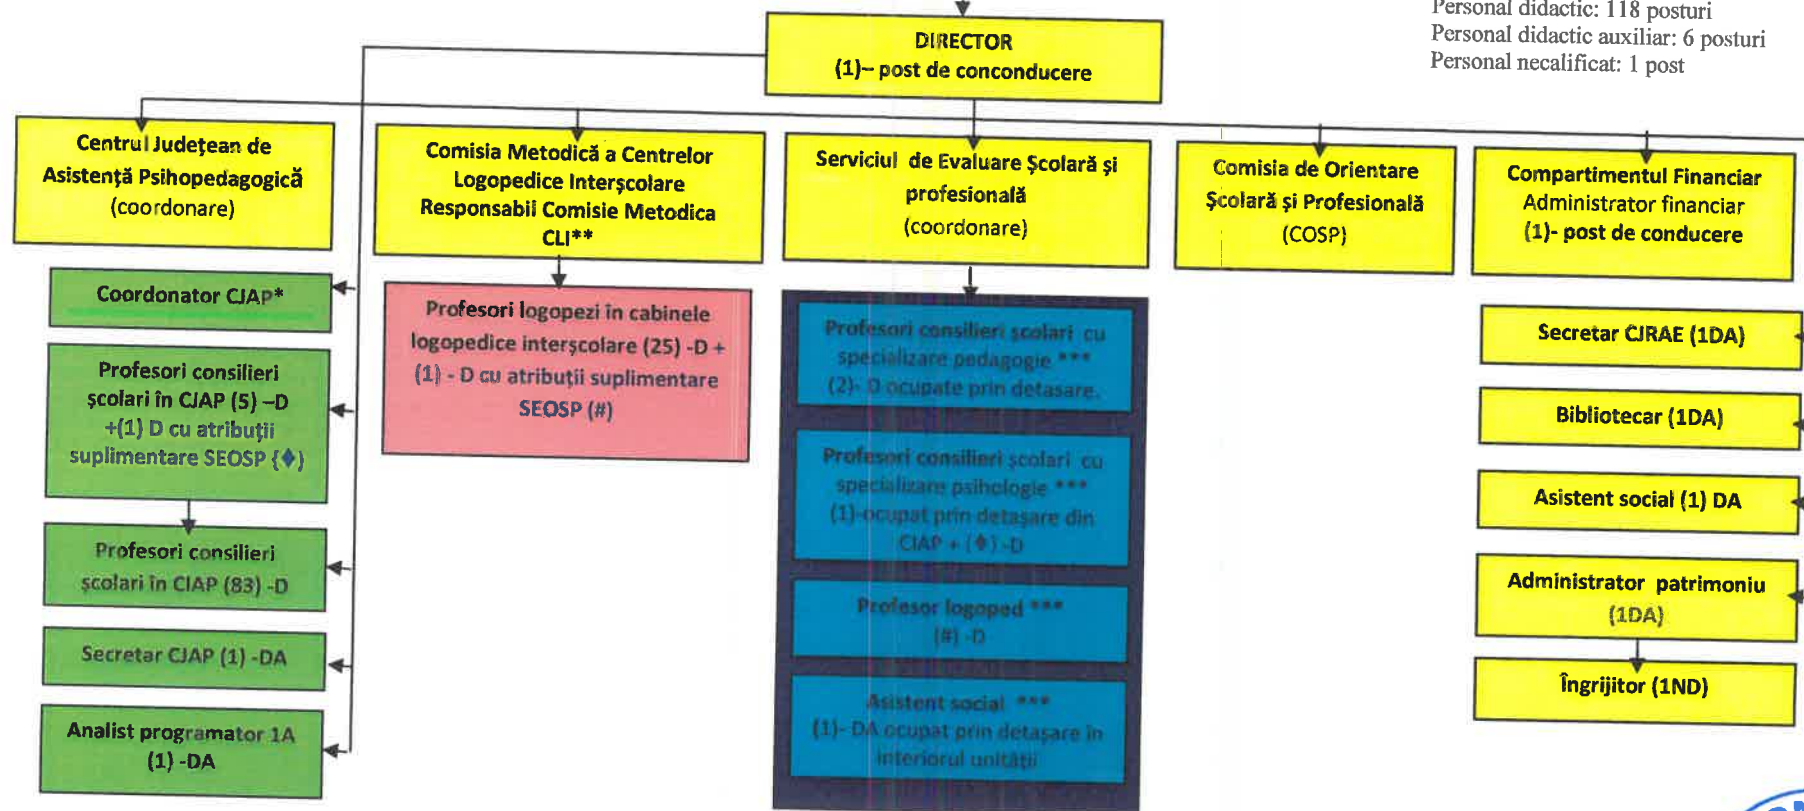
Personal didactic: 118 posturi
Personal didactic auxiliar: 6 posturi
Personal necalificat: 1 post

DIRECTOR
(1)– post de conconducere

Centrul Județean de Asistență Psihopedagogică (coordonare)

Coordonator CJAP*

Profesori consilieri școlari în CJAP (5) –D +(1) D cu atribuții suplimentare SEOSP (♦)

Profesori consilieri școlari în CIAP (83) -D

Secretar CJAP (1) -DA

Analist programator 1A (1) -DA

Comisia Metodică a Centrelor Logopedice Interșcolare Responsabil Comisie Metodica CLI**

Profesori logopezi în cabinele logopedice interșcolare (25) -D + (1) - D cu atribuții suplimentare SEOSP (#)

Serviciul de Evaluare Școlară și profesională (coordonare)

Profesori consilieri școlari cu specializare pedagogie *** (2)- D ocupate prin detașare.

Profesori consilieri școlari cu specializare psihologie *** (1)-ocupat prin detașare din CIAP + (♦) -D

Profesor logoped *** (#) -D

Asistent social *** (1)- DA ocupat prin detașare în interiorul unității

Comisia de Orientare Școlară și Profesională (COSP)

Compartimentul Financiar Administrator financiar (1)- post de conducere

Secretar CJRAE (1DA)

Bibliotecar (1DA)

Asistent social (1) DA

Administrator patrimoniu (1DA)

Îngrijitor (1ND)